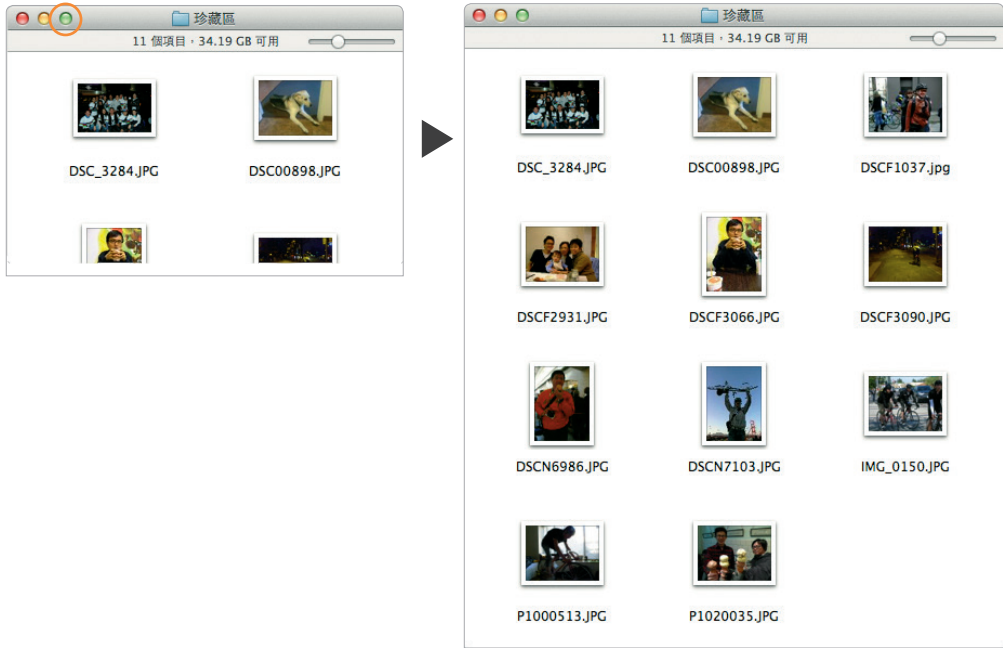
珍藏區
11 個項目，34.19 GB 可用
DSC_3284.JPG
DSC00898.JPG

珍藏區
11 個項目，34.19 GB 可用
DSC_3284.JPG
DSC00898.JPG
DSCF1037.jpg
DSCF2931.JPG
DSCF3066.JPG
DSCF3090.JPG
DSCN6986.JPG
DSCN7103.JPG
IMG_0150.JPG
P1000513.JPG
P1020035.JPG